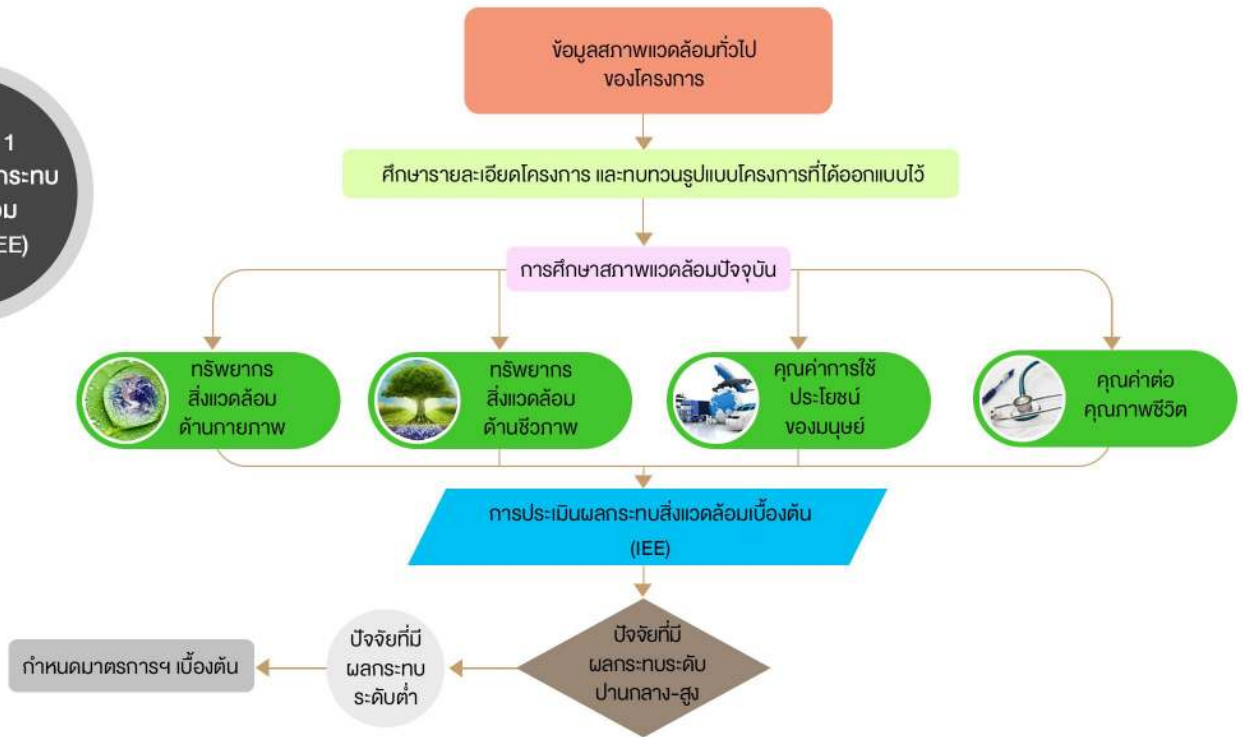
1
ระทบ
อม
EE)

ข้อมูลสภาพแวดล้อมทั่วไป
ของโครงการ

ศึกษารายละเอียดโครงการ และทบทวนรูปแบบโครงการที่ได้ออกแบบไว้

การศึกษาสภาพแวดล้อมปัจจุบัน

ทรัพยากร
สิ่งแวดล้อม
ด้านกายภาพ

ทรัพยากร
สิ่งแวดล้อม
ด้านชีวภาพ

คุณค่าการใช้
ประโยชน์
ของมนุษย์

คุณค่าต่อ
คุณภาพชีวิต

การประเมินผลกระทบสิ่งแวดล้อมเบื้องต้น
(IEE)

ปัจจัยที่มี
ผลกระทบระดับ
ปานกลาง-สูง

ปัจจัยที่มี
ผลกระทบ
ระดับต่ำ

กำหนดมาตรการฯ เบื้องต้น